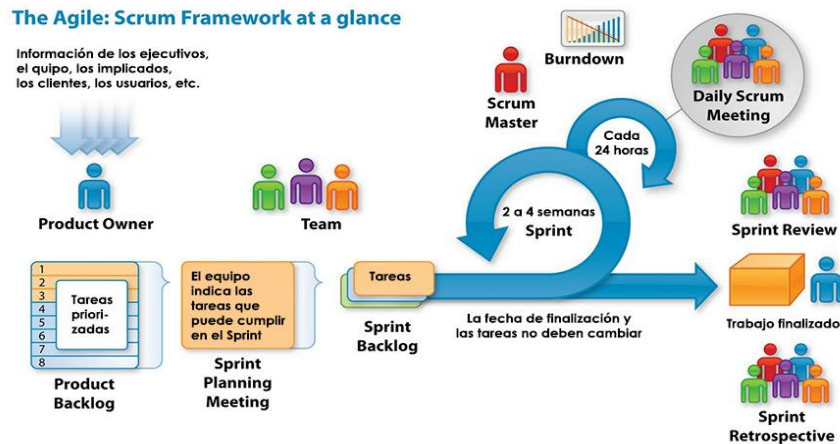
The Agile: Scrum Framework at a glance

Información de los ejecutivos, el quipo, los implicados, los clientes, los usuarios, etc.

Product Owner

Team

Scrum Master

Burndown

Daily Scrum Meeting

Cada 24 horas

2 a 4 semanas Sprint

1
2
3
4
5
6
7
8

Tareas priorizadas

Product Backlog

El equipo indica las tareas que puede cumplir en el Sprint

Sprint Planning Meeting

Tareas

Sprint Backlog

La fecha de finalización y las tareas no deben cambiar

Sprint Review

Trabajo finalizado

Sprint Retrospective